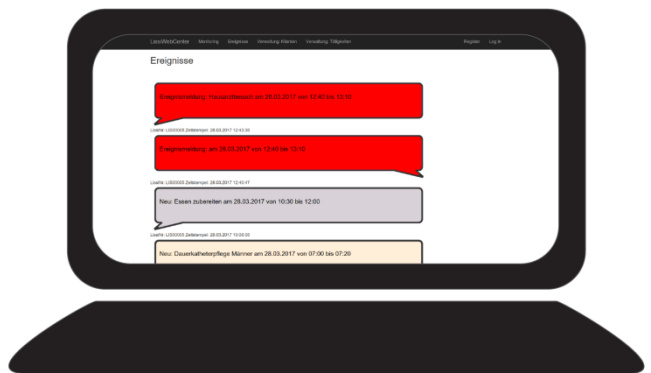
LoraWebCenter Monitoring Ereignisse Verwaltung Klienten Verwaltung Tätigkeiten Register Log in

Ereignisse

Ereignismeldung: Hausnotdienst am 28.03.2017 von 12:40 bis 13:10

LoraId: L000005 Zeitstempel: 28.03.2017 12:43:30

Ereignismeldung: am 28.03.2017 von 12:40 bis 13:10

LoraId: L000005 Zeitstempel: 28.03.2017 12:43:47

Neu: Essen zubereiten am 28.03.2017 von 10:30 bis 12:00

LoraId: L000005 Zeitstempel: 28.03.2017 10:09:30

Neu: Dauerkatheterpflege Männer am 28.03.2017 von 07:00 bis 07:20